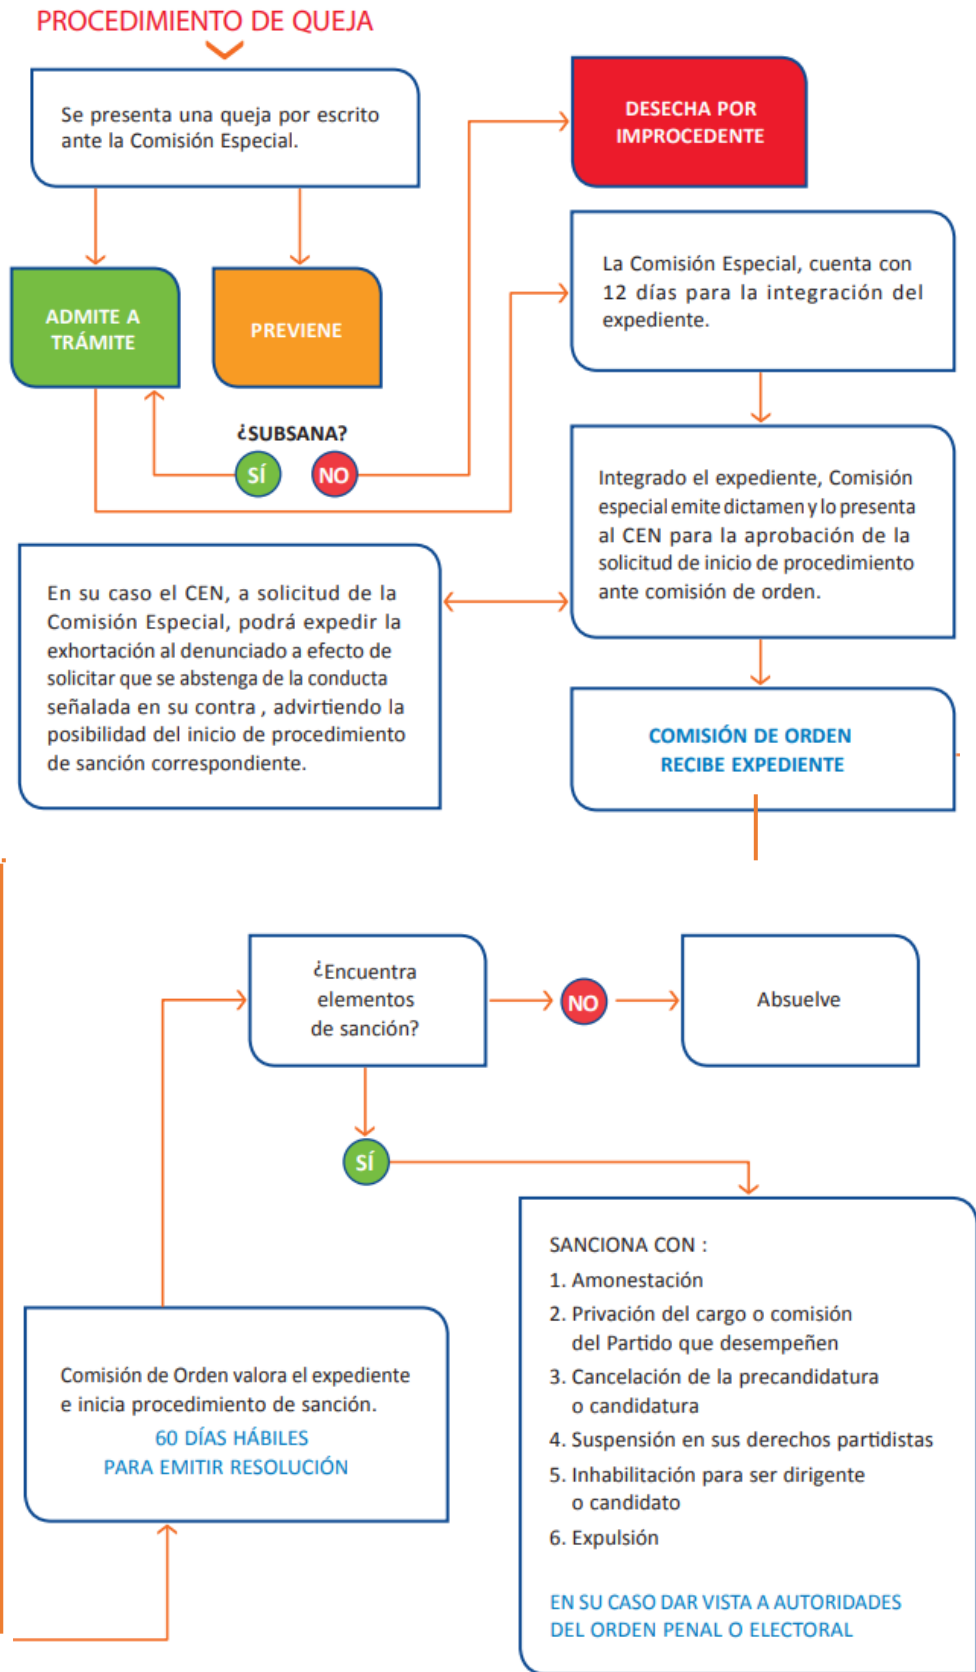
PROCEDIMIENTO DE QUEJA

Se presenta una queja por escrito ante la Comisión Especial.

DESECHA POR IMPROCEDENTE

ADMITE A TRÁMITE

PREVIENE

La Comisión Especial, cuenta con 12 días para la integración del expediente.

¿SUBSANA?

SÍ

NO

Integrado el expediente, Comisión especial emite dictamen y lo presenta al CEN para la aprobación de la solicitud de inicio de procedimiento ante comisión de orden.

En su caso el CEN, a solicitud de la Comisión Especial, podrá expedir la exhortación al denunciado a efecto de solicitar que se abstenga de la conducta señalada en su contra , advirtiendo la posibilidad del inicio de procedimiento de sanción correspondiente.

COMISIÓN DE ORDEN RECIBE EXPEDIENTE

¿Encuentra elementos de sanción?

NO

Absuelve

SÍ

SANCIONA CON :
1. Amonestación
2. Privación del cargo o comisión del Partido que desempeñen
3. Cancelación de la precandidatura o candidatura
4. Suspensión en sus derechos partidistas
5. Inhabilitación para ser dirigente o candidato
6. Expulsión

EN SU CASO DAR VISTA A AUTORIDADES DEL ORDEN PENAL O ELECTORAL

Comisión de Orden valora el expediente e inicia procedimiento de sanción.
60 DÍAS HÁBILES
PARA EMITIR RESOLUCIÓN